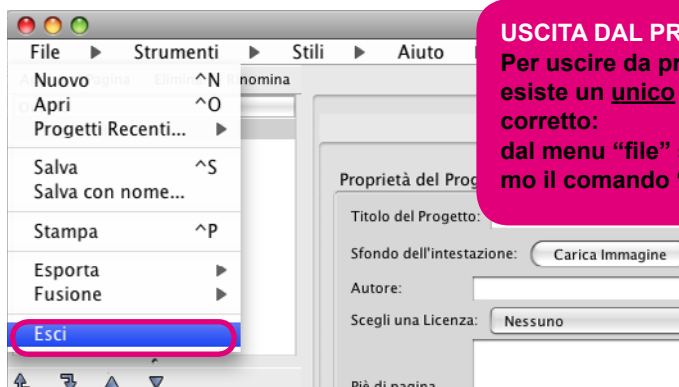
File ▶ Strumenti ▶ Stili ▶ Aiuto

Nuovo ^N
Apri ^O
Progetti Recenti... ▶
Salva ^S
Salva con nome...
Stampa ^P
Esporta ▶
Fusione ▶
Esci

Elimina Rinomina

Proprietà del Prog

Titolo del Progetto:

Sfondo dell'intestazione: Carica Immagine

Autore:

Scegli una Licenza: Nessuno

Piè di pagina

USCITA DAL PR
Per uscire da pr
esiste un unico
corretto:
dal menu "file"
mo il comando "